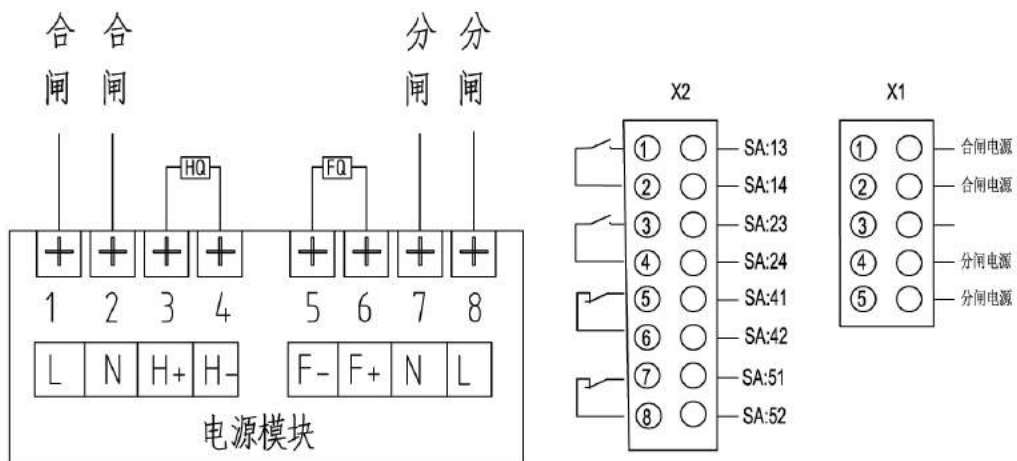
合闸 合闸 分闸 分闸

HQ FQ

1 2 3 4 5 6 7 8

| L | N | H+ | H- | F- | F+ | N | L |
|---|---|---|---|---|---|---|---|

电源模块

X2

① SA:13
② SA:14
③ SA:23
④ SA:24
⑤ SA:41
⑥ SA:42
⑦ SA:51
⑧ SA:52

X1

① 合闸电源
② 合闸电源
③
④ 分闸电源
⑤ 分闸电源